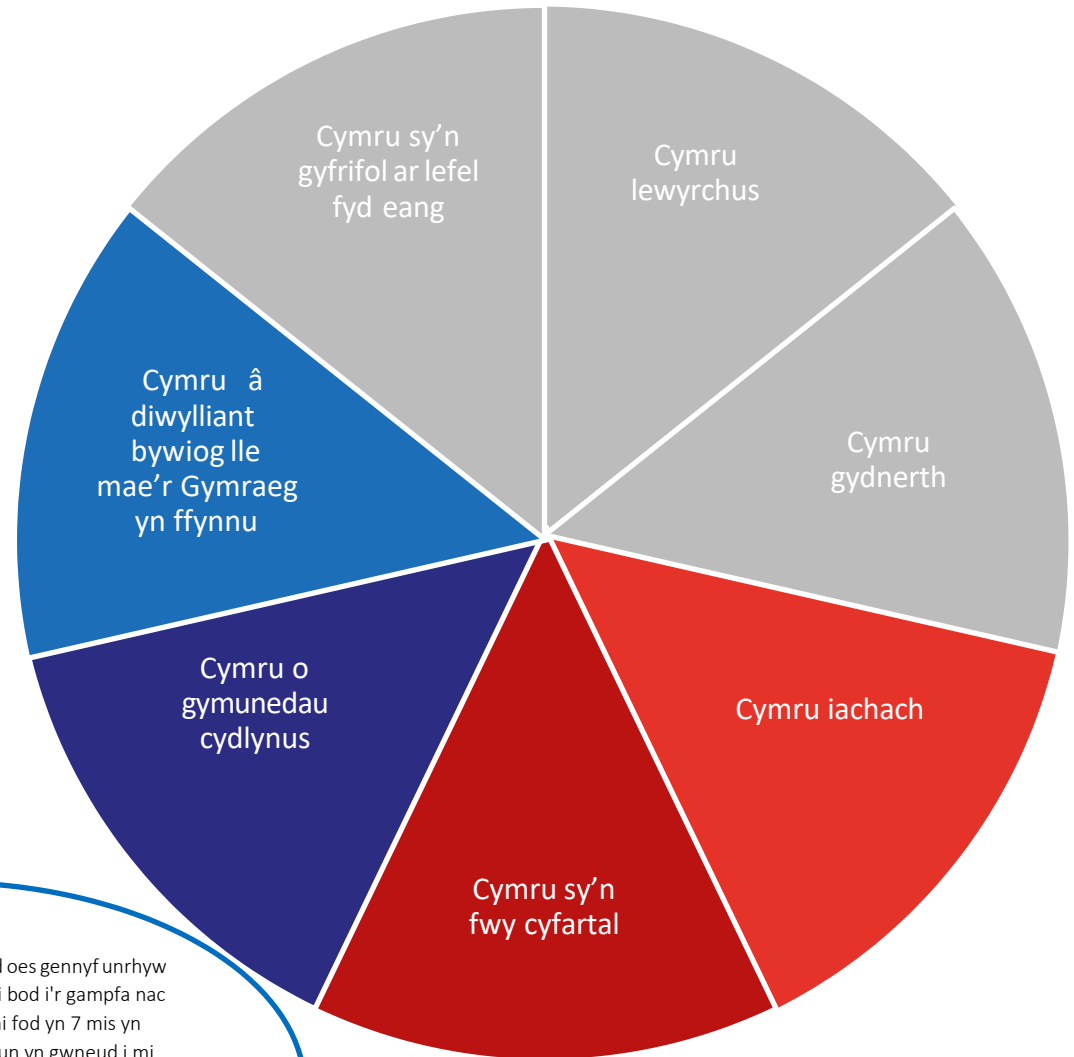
Cymru sy'n gyfrifol ar lefel fyd eang

Cymru lewyrchus

Cymru gydnerth

Cymru iachach

Cymru sy'n fwy cyfartal

Cymru o gymunedau cydlynus

Cymru â diwylliant bywiog lle mae'r Gymraeg yn ffynnu

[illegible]l oes gennyf unrhyw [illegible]i bod i'r gampfa nac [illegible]i fod yn 7 mis yn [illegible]un yn gwneud i mi